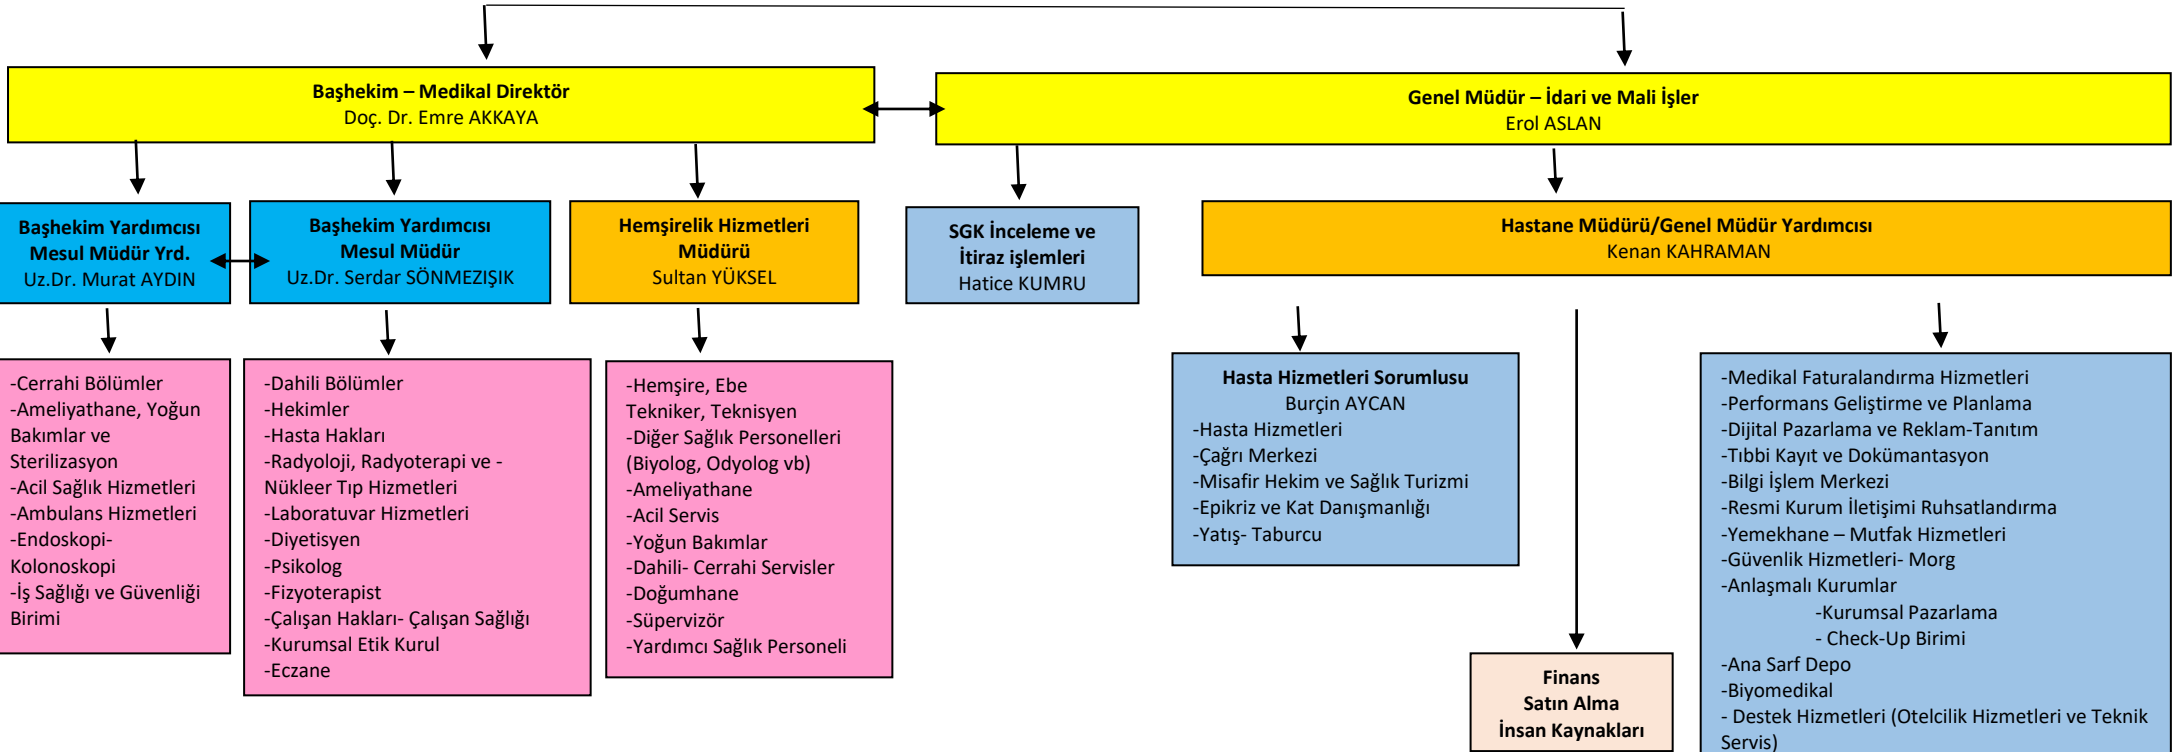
Başhekim – Medikal Direktör
Doç. Dr. Emre AKKAYA

Genel Müdür – İdari ve Mali İşler
Erol ASLAN

Başhekim Yardımcısı
Mesul Müdür Yrd.
Uz.Dr. Murat AYDIN

Başhekim Yardımcısı
Mesul Müdür
Uz.Dr. Serdar SÖNMEZIŞIK

Hemşirelik Hizmetleri Müdürü
Sultan YÜKSEL

SGK İnceleme ve İtiraz işlemleri
Hatice KUMRU

Hastane Müdürü/Genel Müdür Yardımcısı
Kenan KAHRAMAN

-Cerrahi Bölümler
-Ameliyathane, Yoğun Bakımlar ve Sterilizasyon
-Acil Sağlık Hizmetleri
-Ambulans Hizmetleri
-Endoskopi-Kolonoskopi
-İş Sağlığı ve Güvenliği Birimi

-Dahili Bölümler
-Hekimler
-Hasta Hakları
-Radyoloji, Radyoterapi ve -Nükleer Tıp Hizmetleri
-Laboratuvar Hizmetleri
-Diyetisyen
-Psikolog
-Fizyoterapist
-Çalışan Hakları- Çalışan Sağlığı
-Kurumsal Etik Kurul
-Eczane

-Hemşire, Ebe Tekniker, Teknisyen
-Diğer Sağlık Personelleri (Biyolog, Odyolog vb)
-Ameliyathane
-Acil Servis
-Yoğun Bakımlar
-Dahili- Cerrahi Servisler
-Doğumhane
-Süpervizör
-Yardımcı Sağlık Personeli

Hasta Hizmetleri Sorumlusu
Burçin AYCAN
-Hasta Hizmetleri
-Çağrı Merkezi
-Misafir Hekim ve Sağlık Turizmi
-Epikriz ve Kat Danışmanlığı
-Yatış- Taburcu

Finans
Satın Alma
İnsan Kaynakları

-Medikal Faturalandırma Hizmetleri
-Performans Geliştirme ve Planlama
-Dijital Pazarlama ve Reklam-Tanıtım
-Tıbbi Kayıt ve Dokümantasyon
-Bilgi İşlem Merkezi
-Resmi Kurum İletişimi Ruhsatlandırma
-Yemekhane – Mutfak Hizmetleri
-Güvenlik Hizmetleri- Morg
-Anlaşmalı Kurumlar
-Kurumsal Pazarlama
- Check-Up Birimi
-Ana Sarf Depo
-Biyomedikal
- Destek Hizmetleri (Otelcilik Hizmetleri ve Teknik Servis)